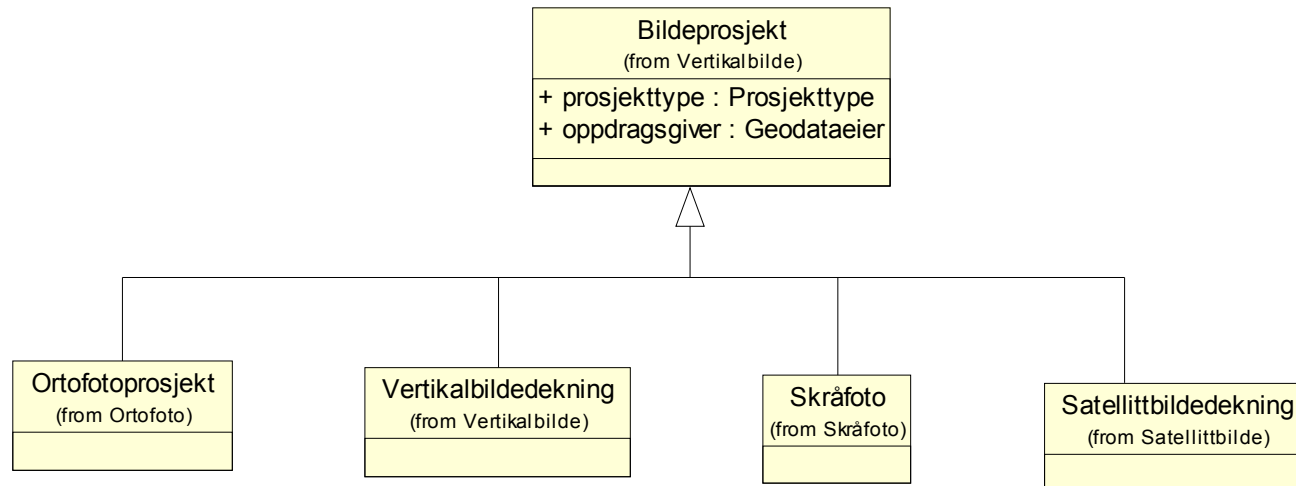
Bildeprosjekt
(from Vertikalbilde)

+ prosjekttype : Prosjekttype
+ oppdragsgiver : Geodataeier

Ortofotoprosjekt
(from Ortofoto)

Vertikalbildedekning
(from Vertikalbilde)

Skråfoto
(from Skråfoto)

Satellittbildedekning
(from Satellittbilde)